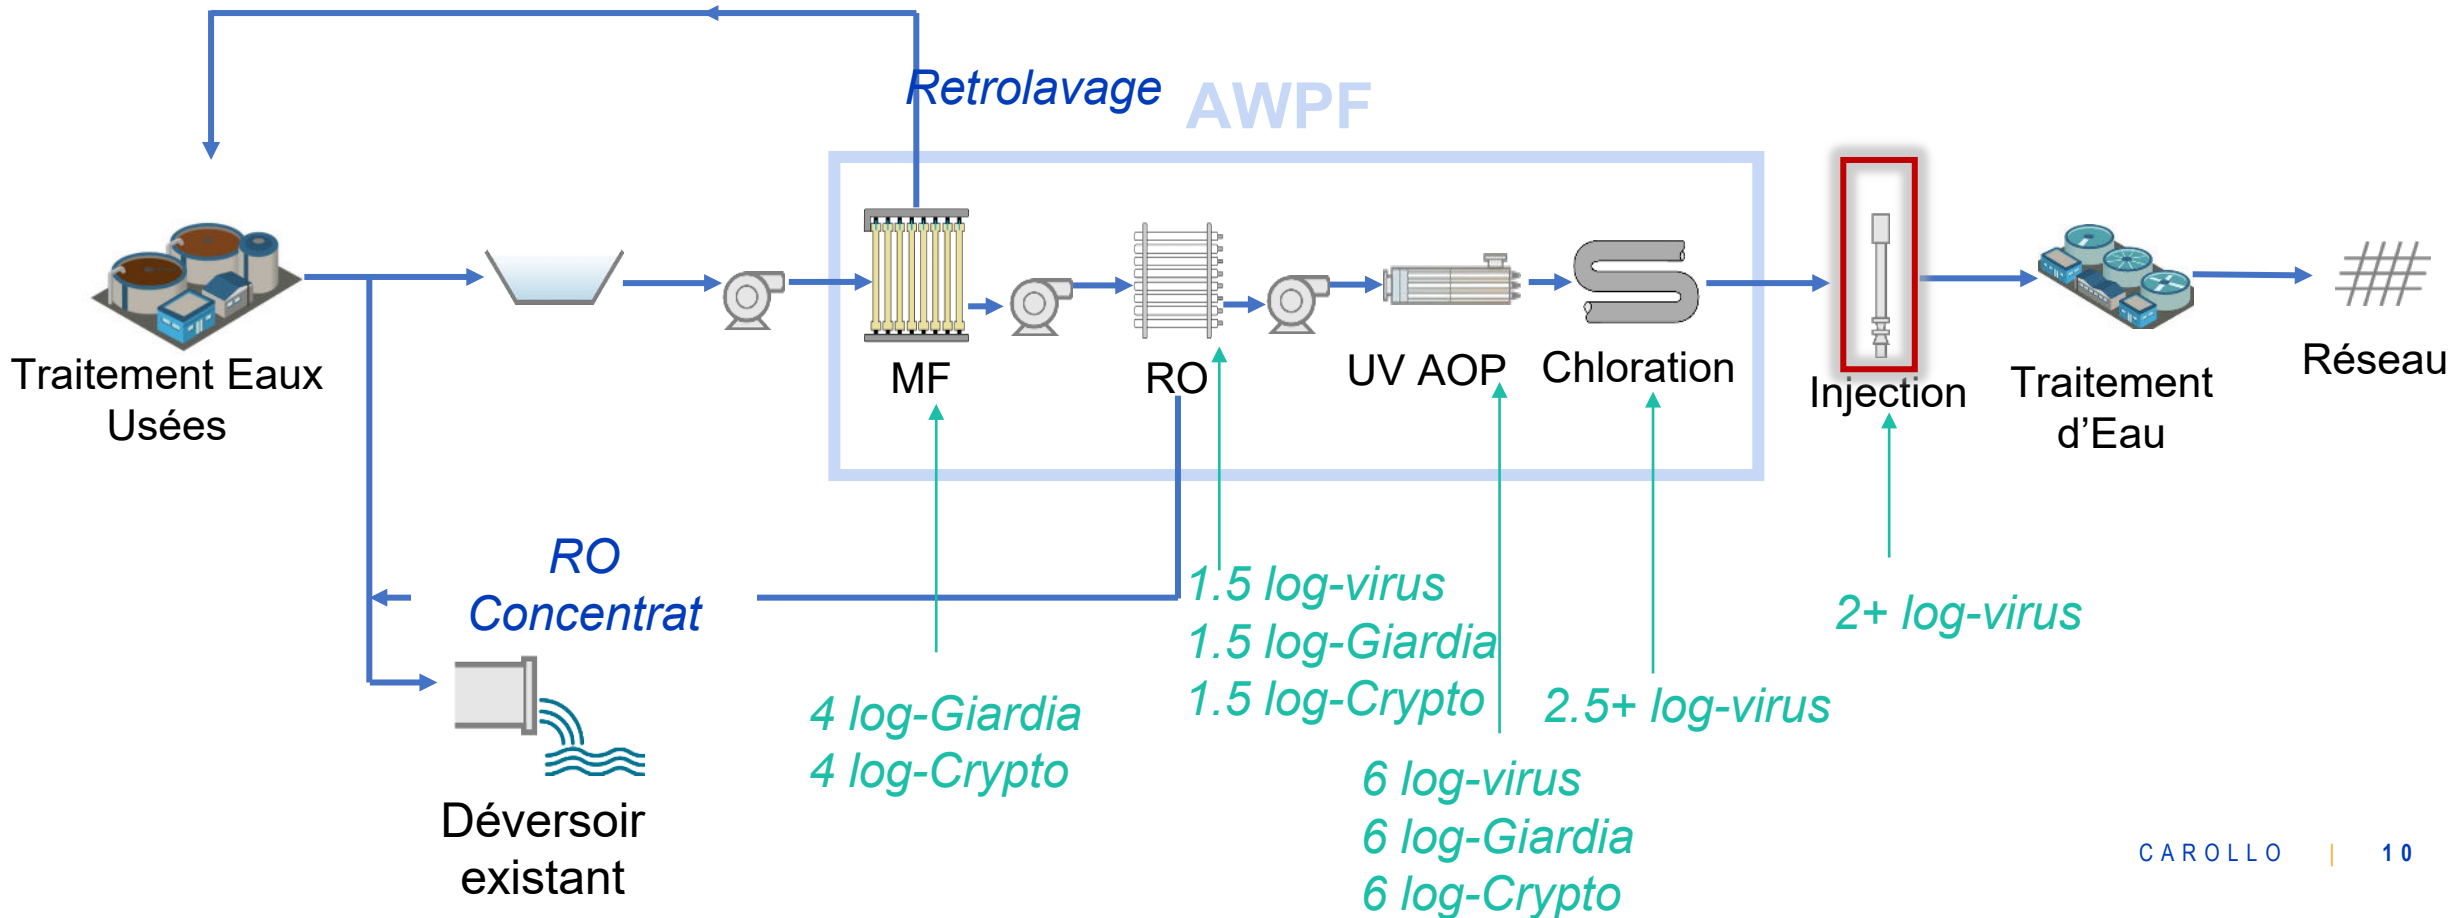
Retrolavage AWPF

Traitement Eaux Usées

MF

RO

UV AOP

Chloration

Injection

Traitement d'Eau

Réseau

RO Concentrat

Déversoir existant

4 log-Giardia
4 log-Crypto

1.5 log-virus
1.5 log-Giardia
1.5 log-Crypto

6 log-virus
6 log-Giardia
6 log-Crypto

2.5+ log-virus

2+ log-virus

CAROLLO | 10